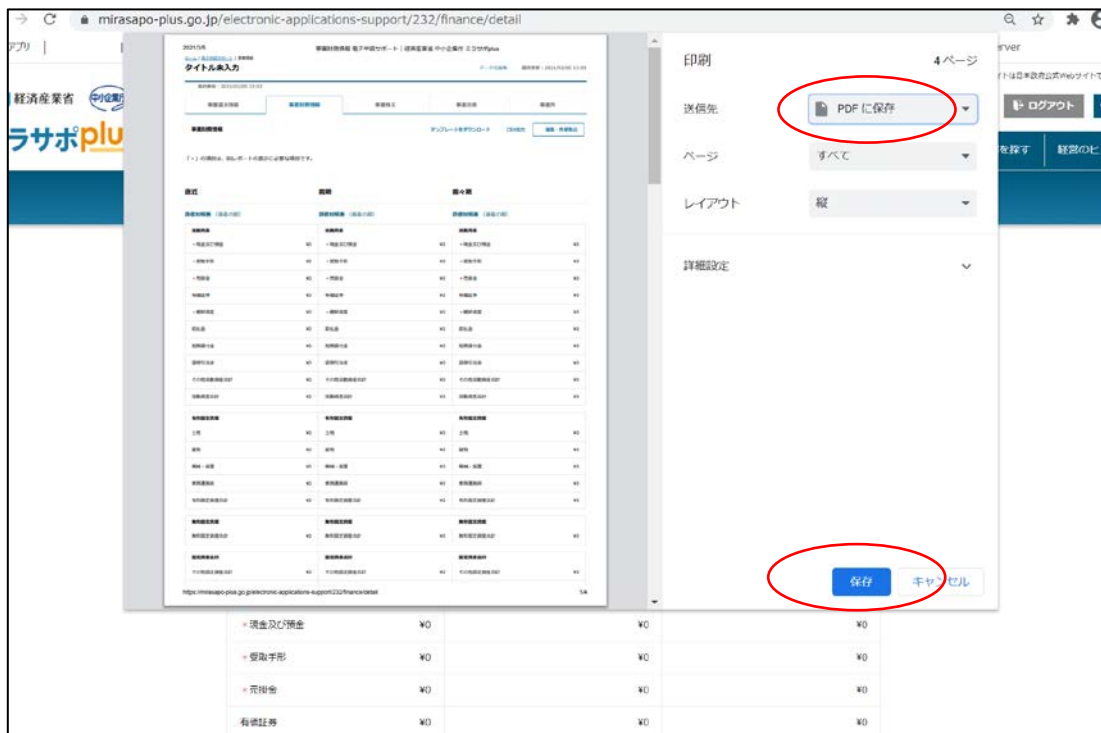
mirasapo-plus.go.jp/electronic-applications-support/232/finance/detail

アプリ

経済産業省 中小企業庁

ラサポplus

ログアウト

rver

イトは日本政府公式Webサイトで

を探す 経営のヒ

2021/3/5

タイトル未入力

印刷 4ページ

送信先 PDFに保存

ページ すべて

レイアウト 縦

詳細設定

保存 キャンセル

https://mirasapo-plus.go.jp/electronic-applications-support/232/finance/detail 1/4

| | | | | |
|---|---|---|---|---|
| ※ 現金及び預金 | ¥0 | ¥0 | | ¥0 |
| ※ 受取手形 | ¥0 | ¥0 | | ¥0 |
| ※ 売掛金 | ¥0 | ¥0 | | ¥0 |
| 有価証券 | ¥0 | ¥0 | | ¥0 |